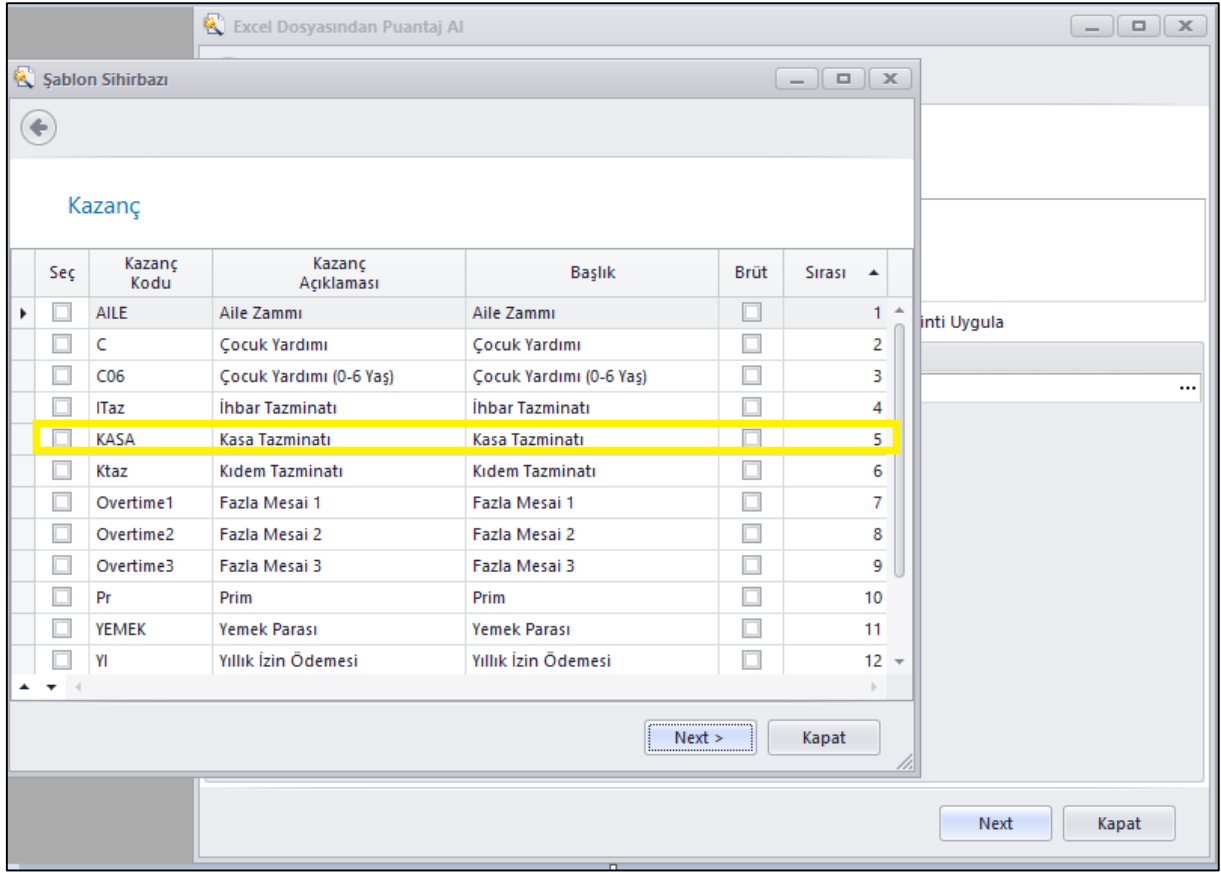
Excel Dosyasından Puantaj Al

Şablon Sihirbazı

Kazanç

| Seç | Kazanç Kodu | Kazanç Açıklaması | Başlık | Brüt | Sırası |
|---|---|---|---|---|---|
| | AILE | Aile Zammı | Aile Zammı | | 1 |
| | C | Çocuk Yardımı | Çocuk Yardımı | | 2 |
| | C06 | Çocuk Yardımı (0-6 Yaş) | Çocuk Yardımı (0-6 Yaş) | | 3 |
| | ITaz | İhbar Tazminatı | İhbar Tazminatı | | 4 |
| | KASA | Kasa Tazminatı | Kasa Tazminatı | | 5 |
| | Ktaz | Kıdem Tazminatı | Kıdem Tazminatı | | 6 |
| | Overtime1 | Fazla Mesai 1 | Fazla Mesai 1 | | 7 |
| | Overtime2 | Fazla Mesai 2 | Fazla Mesai 2 | | 8 |
| | Overtime3 | Fazla Mesai 3 | Fazla Mesai 3 | | 9 |
| | Pr | Prim | Prim | | 10 |
| | YEMEK | Yemek Parası | Yemek Parası | | 11 |
| | YI | Yıllık İzin Ödemesi | Yıllık İzin Ödemesi | | 12 |

Next >
Kapat

inti Uygula
...

Next
Kapat